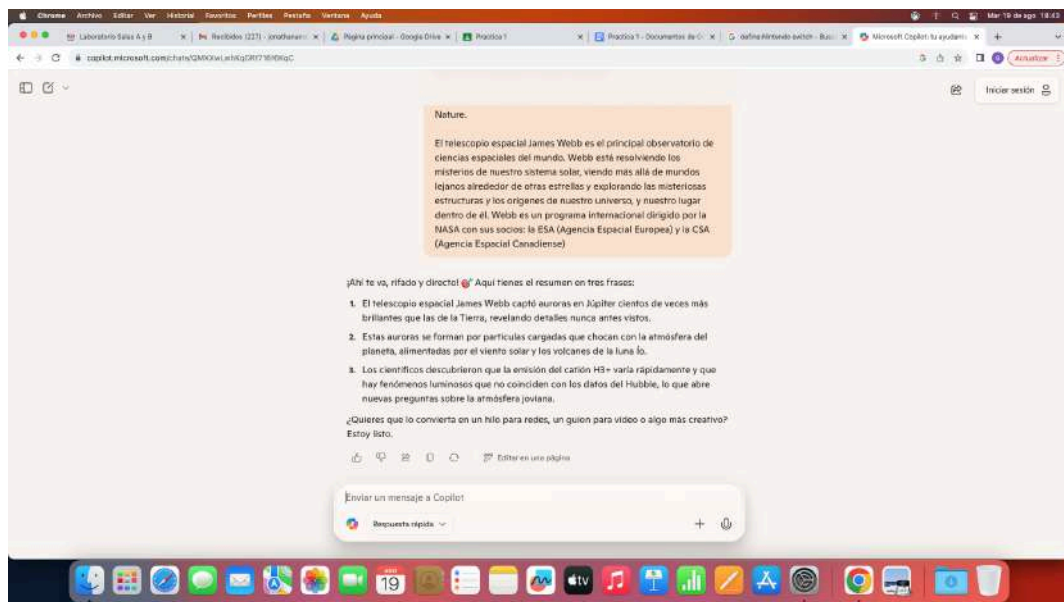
Chrome Archivo Editar Ver Historial Favoritos Perfiles Pestaña Ventana Ayuda

Mar 19 de ago 18:43

Laboratorio Salas A y B | Recibidos (227) - jonathanar | Página principal - Google Drive | Practica 1 | Practica 1 - Documentos de G | define Nintendo switch - Bus | Microsoft Copilot: tu ayudante

copilot.microsoft.com/chats/QMKXwLehKqDRf71BMXqC

Actualizar

Iniciar sesión

Nature.

El telescopio espacial James Webb es el principal observatorio de ciencias espaciales del mundo. Webb está resolviendo los misterios de nuestro sistema solar, viendo más allá de mundos lejanos alrededor de otras estrellas y explorando las misteriosas estructuras y los orígenes de nuestro universo, y nuestro lugar dentro de él. Webb es un programa internacional dirigido por la NASA con sus socios: la ESA (Agencia Espacial Europea) y la CSA (Agencia Espacial Canadiense)

¡Ahí te va, rifado y directo! Aquí tienes el resumen en tres frases:

1. El telescopio espacial James Webb captó auroras en Júpiter cientos de veces más brillantes que las de la Tierra, revelando detalles nunca antes vistos.
2. Estas auroras se forman por partículas cargadas que chocan con la atmósfera del planeta, alimentadas por el viento solar y los volcanes de la luna Ío.
3. Los científicos descubrieron que la emisión del catión H3+ varía rápidamente y que hay fenómenos luminosos que no coinciden con los datos del Hubble, lo que abre nuevas preguntas sobre la atmósfera joviana.

¿Quieres que lo convierta en un hilo para redes, un guion para video o algo más creativo? Estoy listo.

Editar en una página

Enviar un mensaje a Copilot

Respuesta rápida

19